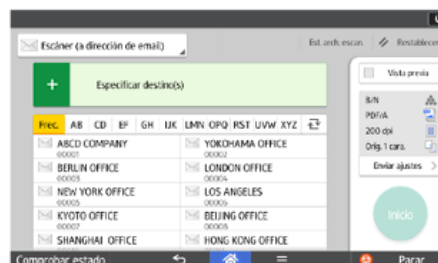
Escáner (a dirección de email)

Est. arch. escan

Restablecer

Especificar destino(s)

Vista previa

Frec. AB CD EF GH IJK LMN OPQ RST UVW XYZ

ABCD COMPANY
00001

YOKOHAMA OFFICE
00002

BERLIN OFFICE
00003

LONDON OFFICE
00004

NEW YORK OFFICE
00005

LOS ANGELES
00006

KYOTO OFFICE
00007

BEIJING OFFICE
00008

SHANGHAI OFFICE

HONG KONG OFFICE

B/N

PDF/A

200 dpi

Orig. 1 cara.

Enviar ajustes

Inicio

Comprobar estado

Parar